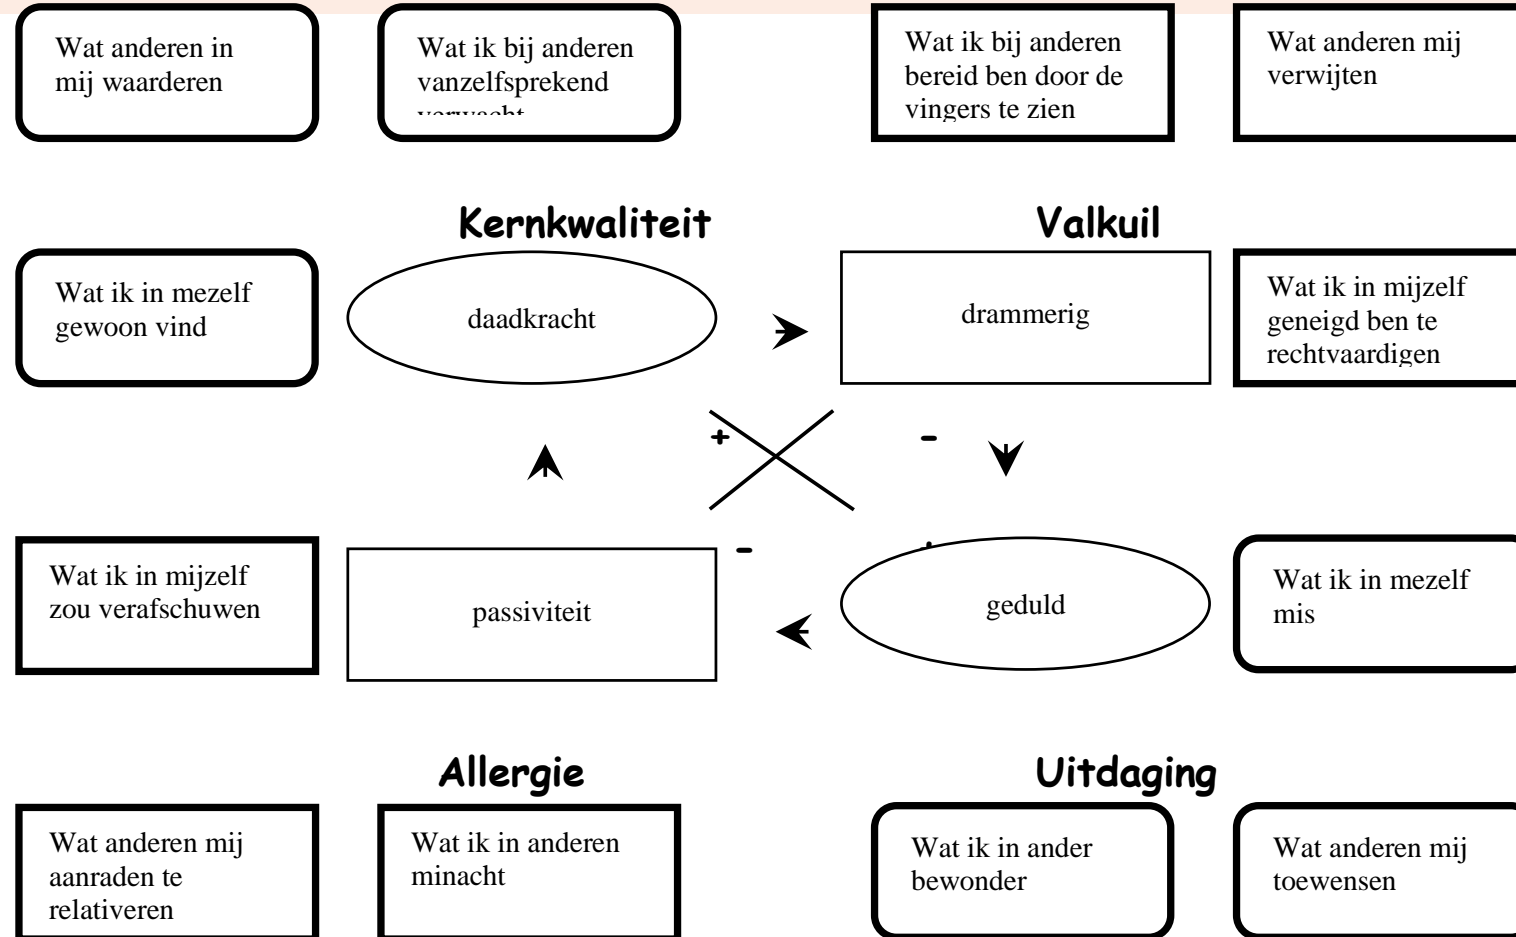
Wat anderen in mij waarderen

Wat ik bij anderen vanzelfsprekend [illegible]

Wat ik bij anderen bereid ben door de vingers te zien

Wat anderen mij verwijten

Kernkwaliteit

Valkuil

Wat ik in mezelf gewoon vind

daadkracht

drammerig

Wat ik in mijzelf geneigd ben te rechtvaardigen

+

-

-

+

Wat ik in mijzelf zou verafschuwen

passiviteit

geduld

Wat ik in mezelf mis

Allergie

Uitdaging

Wat anderen mij aanraden te relativeren

Wat ik in anderen minacht

Wat ik in ander bewonder

Wat anderen mij toewensen